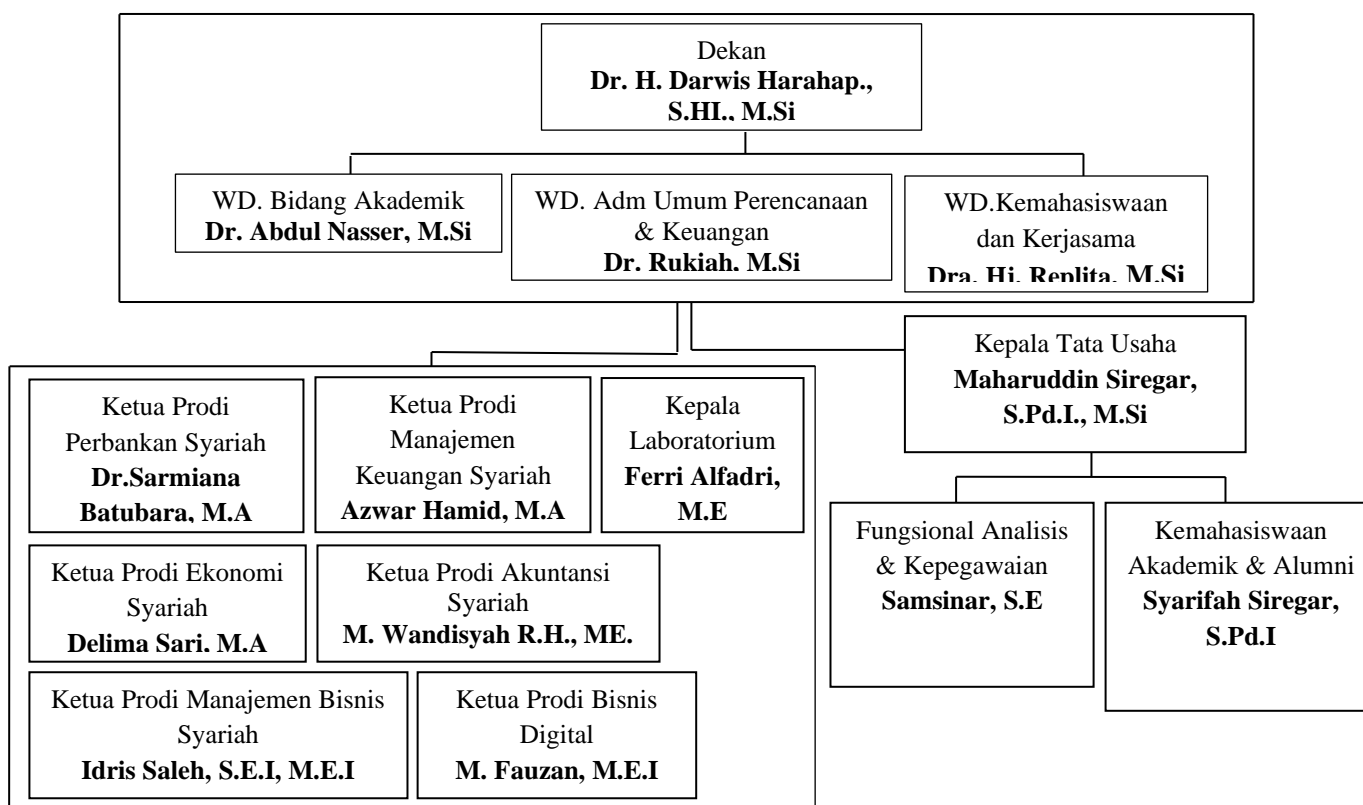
Dekan
**Dr. H. Darwis Harahap., S.HI., M.Si**

WD. Bidang Akademik
**Dr. Abdul Nasser, M.Si**

WD. Adm Umum Perencanaan & Keuangan
**Dr. Rukiah, M.Si**

WD.Kemahasiswaan dan Kerjasama
**Dra. Hj. Replita, M.Si**

Kepala Tata Usaha
**Maharuddin Siregar, S.Pd.I., M.Si**

Ketua Prodi Perbankan Syariah
**Dr.Sarmiana Batubara, M.A**

Ketua Prodi Manajemen Keuangan Syariah
**Azwar Hamid, M.A**

Kepala Laboratorium
**Ferri Alfadri, M.E**

Ketua Prodi Ekonomi Syariah
**Delima Sari. M.A**

Ketua Prodi Akuntansi Syariah
**M. Wandisyah R.H., ME.**

Ketua Prodi Manajemen Bisnis Syariah
**Idris Saleh, S.E.I, M.E.I**

Ketua Prodi Bisnis Digital
**M. Fauzan, M.E.I**

Fungsional Analisis & Kepegawaian
**Samsinar, S.E**

Kemahasiswaan Akademik & Alumni
**Syarifah Siregar, S.Pd.I**